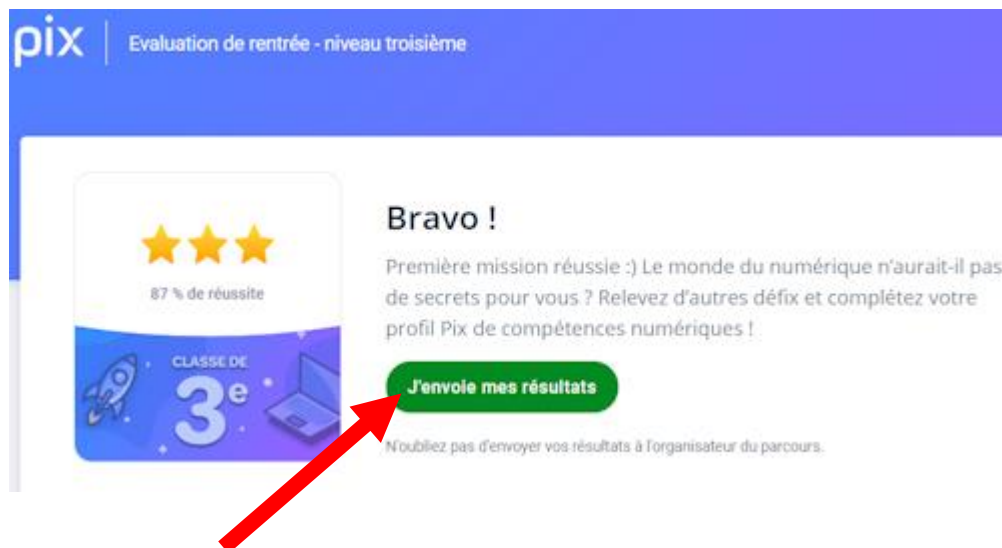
pix | Evaluation de rentrée - niveau troisième

87 % de réussite

CLASSE DE
3e

Bravo !

Première mission réussie :) Le monde du numérique n'aurait-il pas de secrets pour vous ? Relevez d'autres défix et complétez votre profil Pix de compétences numériques !

J'envoie mes résultats

N'oubliez pas d'envoyer vos résultats à l'organisateur du parcours.